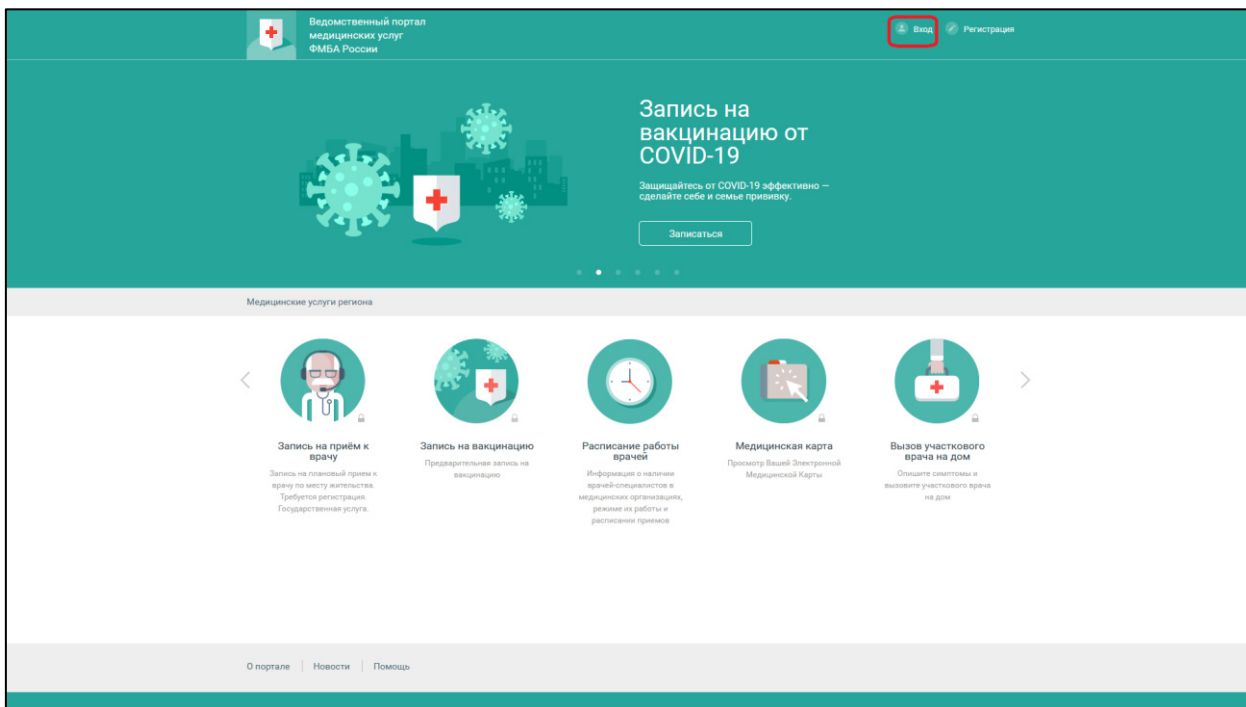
Ведомственный портал медицинских услуг ФМБА России

Вход Регистрация

Запись на вакцинацию от COVID-19

Защищайтесь от COVID-19 эффективно — сделайте себе и семье прививку.

Записаться

Медицинские услуги региона

Запись на приём к врачу
Запись на плановый прием к врачу по месту жительства. Требуется регистрация. Государственная услуга.

Запись на вакцинацию
Предварительная запись на вакцинацию

Расписание работы врачей
Информация о наличии врачей-специалистов в медицинских организациях, режиме их работы и расписании приемов

Медицинская карта
Просмотр Вашей Электронной Медицинской Карты

Вызов участкового врача на дом
Опишите симптомы и вызовите участкового врача на дом

О портале | Новости | Помощь